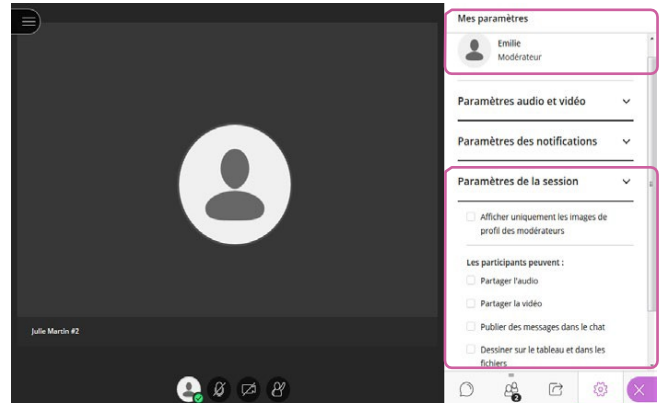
Mes paramètres

Emilie
Modérateur

Paramètres audio et vidéo

Paramètres des notifications

Paramètres de la session

Afficher uniquement les images de profil des modérateurs

Les participants peuvent :

Partager l'audio

Partager la vidéo

Publier des messages dans le chat

Dessiner sur le tableau et dans les fichiers

Julie Martin #2

2